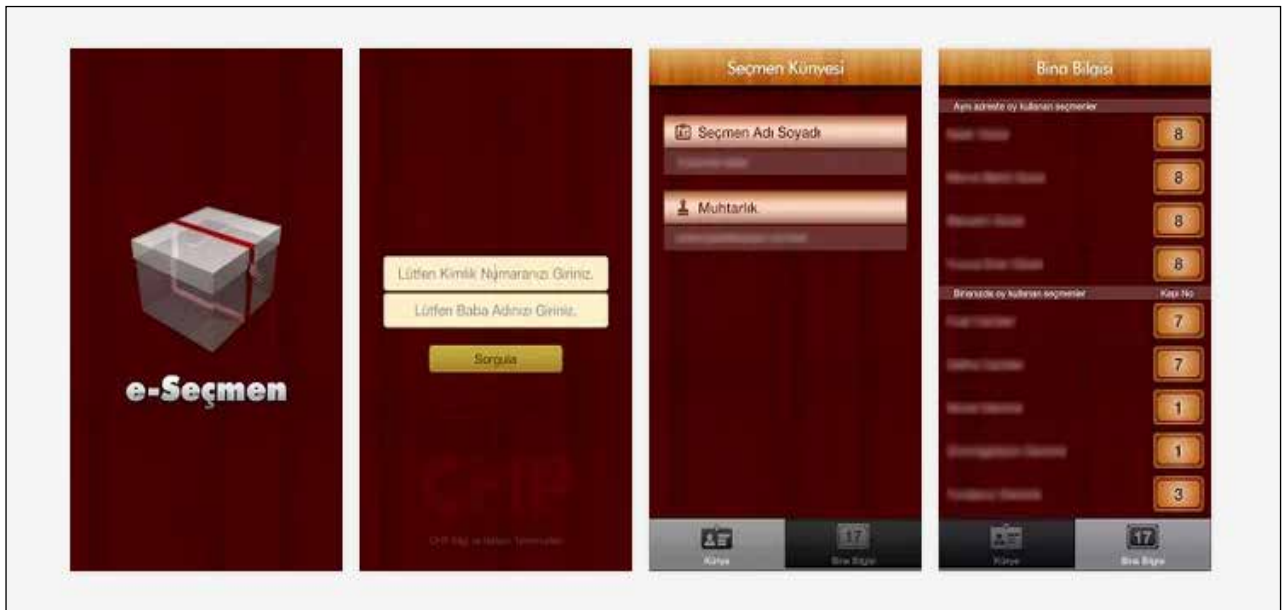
e-Seçmen

Lütfen Kimlik Numaranızı Giriniz.

Lütfen Baba Adınızı Giriniz.

Sorgula

CHP

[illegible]

Seçmen Künyesi

Seçmen Adı Soyadı

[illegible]

Muhtarlık

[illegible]

17

Künye

Bina Bilgisi

Bina Bilgisi

Aynı adreste oy kullanan seçmenler

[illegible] 8

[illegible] 8

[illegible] 8

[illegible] 8

Binanızda oy kullanan seçmenler

Kapı No

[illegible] 7

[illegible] 7

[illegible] 1

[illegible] 1

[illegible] 3

Künye

17

Bina Bilgisi